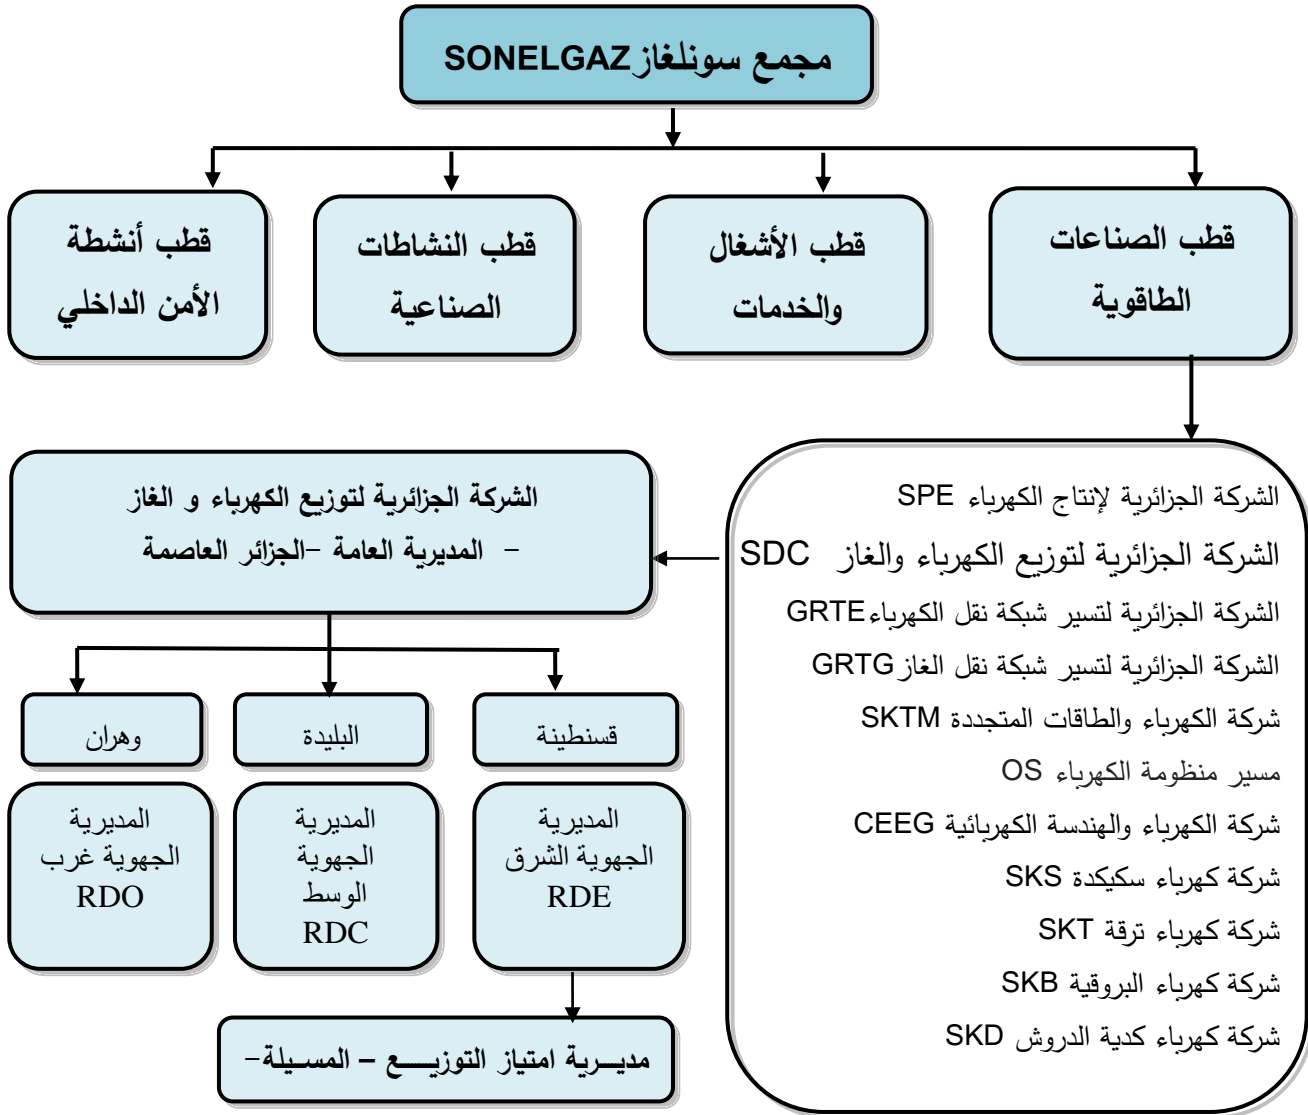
مجمع سونلغاز SONELGAZ

قطب الصناعات الطاقوية

قطب الأشغال والخدمات

قطب النشاطات الصناعية

قطب أنشطة الأمن الداخلي

الشركة الجزائرية لإنتاج الكهرباء SPE
الشركة الجزائرية لتوزيع الكهرباء والغاز SDC
الشركة الجزائرية لتسير شبكة نقل الكهرباء GRTE
الشركة الجزائرية لتسير شبكة نقل الغاز GRTG
شركة الكهرباء والطاقات المتجددة SKTM
مسير منظومة الكهرباء OS
شركة الكهرباء والهندسة الكهربائية CEEG
شركة كهرباء سكيكدة SKS
شركة كهرباء ترقة SKT
شركة كهرباء البروقية SKB
شركة كهرباء كدية الدروش SKD

الشركة الجزائرية لتوزيع الكهرباء و الغاز
– المديرية العامة –الجزائر العاصمة

قسنطينة

البليدة

وهران

المديرية الجهوية الشرق RDE

المديرية الجهوية الوسط RDC

المديرية الجهوية غرب RDO

مديـرية امتياز التوزيـــع – المسيلة–